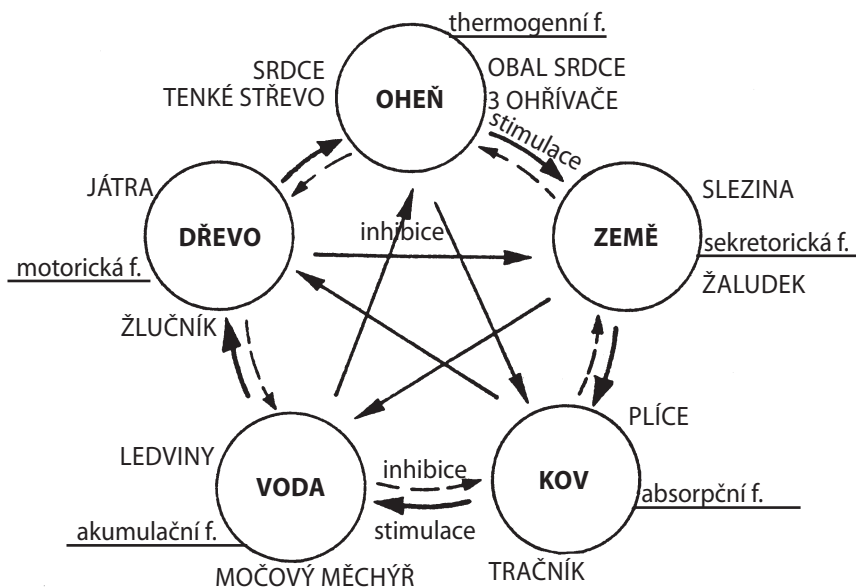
thermogenní f.

SRDCE
TENKÉ STŘEVO

OHEŇ

OBAL SRDCE
3 OHŘÍVAČE

stimulace

JÁTRA

DŘEVO

inhibice

ZEMĚ

SLEZINA

sekretorická f.

ŽALUDEK

motorická f.

ŽLUČNÍK

PLÍCE

LEDVINY

VODA

inhibice

KOV

absorpční f.

stimulace

akumulační f.

MOČOVÝ MĚCHÝŘ

TRAČNÍK